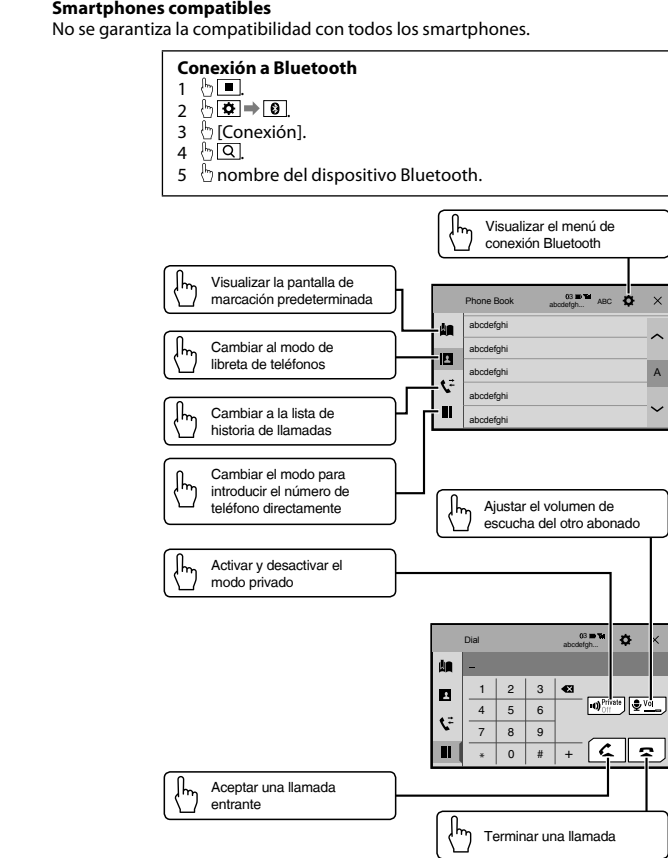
**Smartphones compatibles**
No se garantiza la compatibilidad con todos los smartphones.

**Conexión a Bluetooth**
1 ■.
2 ⚙ → ʙ.
3 [Conexión].
4 Q.
5 nombre del dispositivo Bluetooth.

Visualizar el menú de conexión Bluetooth

Visualizar la pantalla de marcación predeterminada

Cambiar al modo de libreta de teléfonos

Cambiar a la lista de historia de llamadas

Cambiar el modo para introducir el número de teléfono directamente

Phone Book
03
abcdefgh...
ABC
abcdefghi
abcdefghi
abcdefghi
abcdefghi
abcdefghi
A

Ajustar el volumen de escucha del otro abonado

Activar y desactivar el modo privado

Dial
03
abcdefgh...
–
| 1 | 2 | 3 |
|---|---|---|
| 4 | 5 | 6 |
| 7 | 8 | 9 |
| * | 0 | # |
+
Private Off
Vol

Aceptar una llamada entrante

Terminar una llamada